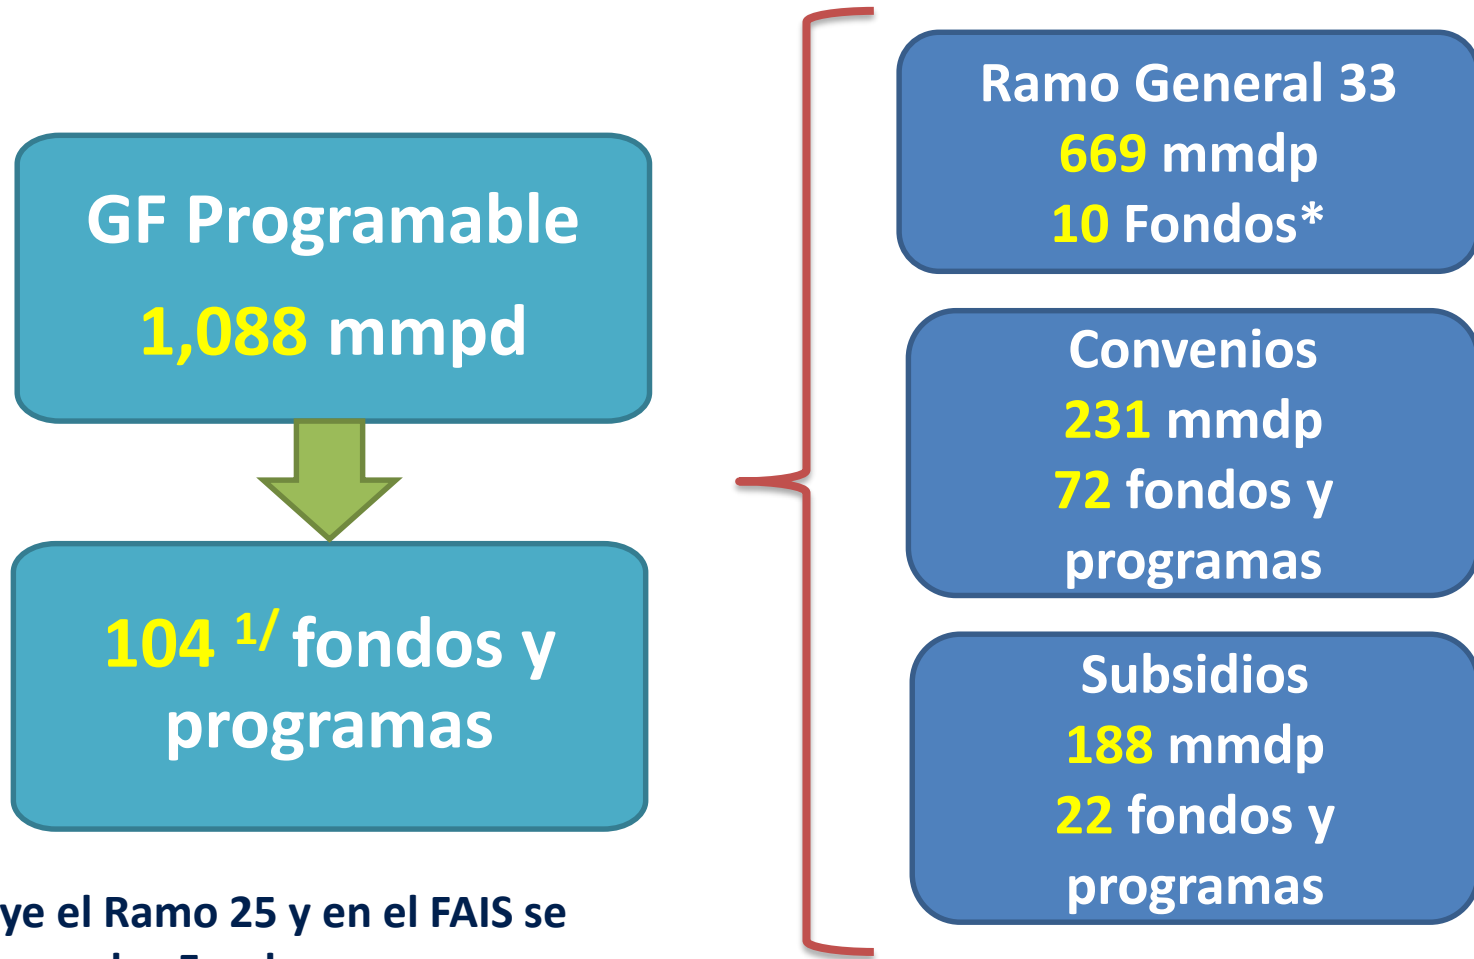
GF Programable
1,088 mmpd

104 $^{1/}$ fondos y programas

ye el Ramo 25 y en el FAIS se
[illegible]

Ramo General 33
669 mmdp
10 Fondos*

Convenios
231 mmdp
72 fondos y programas

Subsidios
188 mmdp
22 fondos y programas